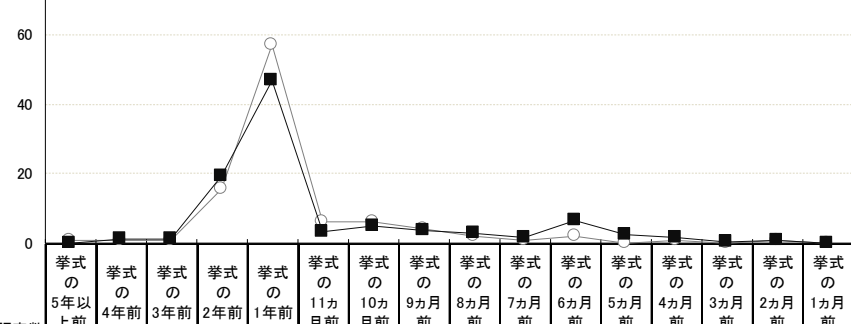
60

40

20

0

| 挙式の5年以上前 | 挙式の4年前 | 挙式の3年前 | 挙式の2年前 | 挙式の1年前 | 挙式の11カ月前 | 挙式の10カ月前 | 挙式の9カ月前 | 挙式の8カ月前 | 挙式の7カ月前 | 挙式の6カ月前 | 挙式の5カ月前 | 挙式の4カ月前 | 挙式の3カ月前 | 挙式の2カ月前 | 挙式の1カ月前 |
|---|---|---|---|---|---|---|---|---|---|---|---|---|---|---|---|